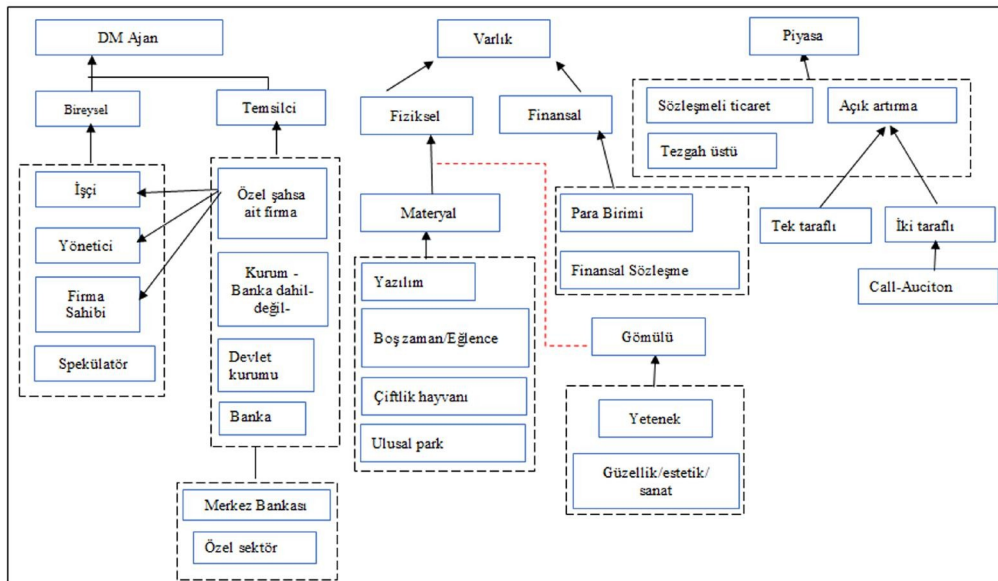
DM Ajan

Bireysel

Temsilci

İşçi

Yönetici

Firma Sahibi

Spekülatör

Özel şahsa ait firma

Kurum - Banka dahil- değil-

Devlet kurumu

Banka

Merkez Bankası

Özel sektör

Varlık

Fiziksel

Finansal

Materyal

Yazılım

Boş zaman/Eğlence

Çiftlik hayvanı

Ulusal park

Para Birimi

Finansal Sözleşme

Gömülü

Yetenek

Güzellik/estetik/ sanat

Piyasa

Sözleşmeli ticaret

Açık artırma

Tezgah üstü

Tek taraflı

İki taraflı

Call-Auciton